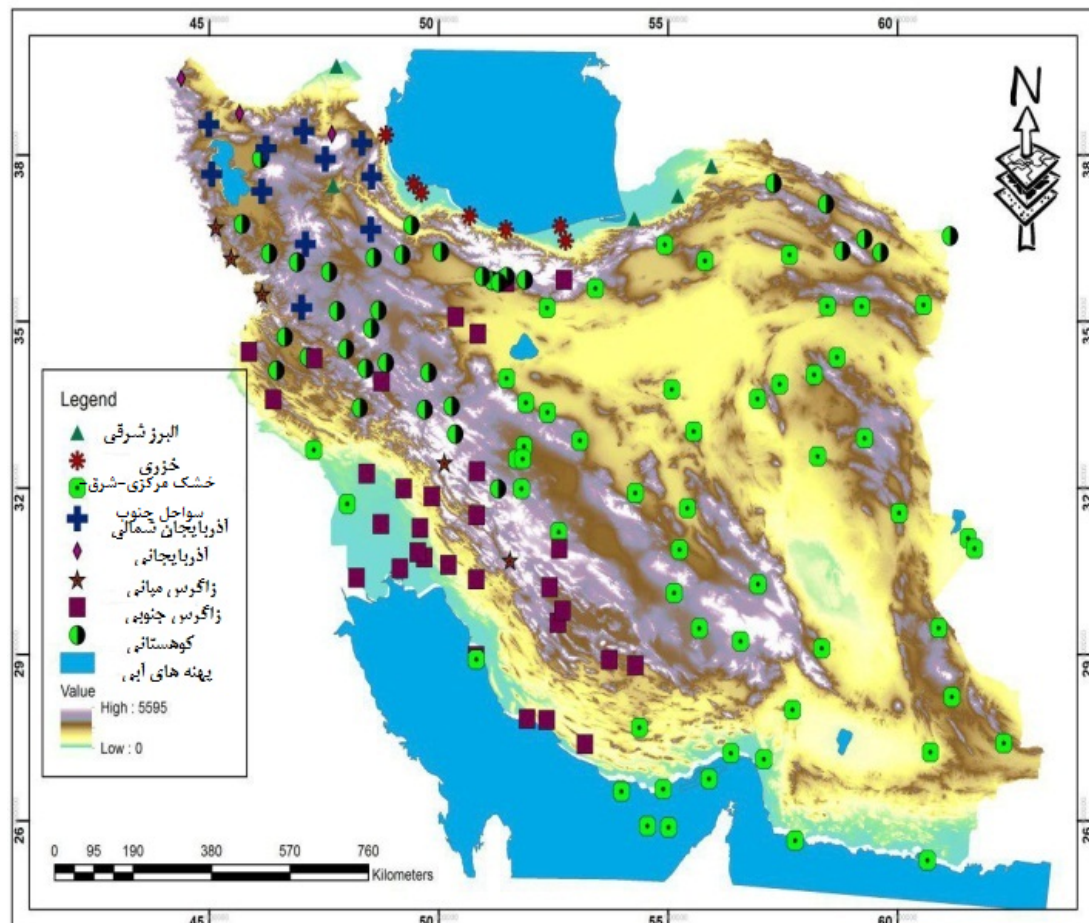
45 50 55 60

38 35 32 29 26

38 35 32 29 26

N

Legend

البرز شرقی

خزری

خشک مرکزی-شرق

سواحل جنوب
آذربایجان شمالی

آذربایجانی

زاگرس میانی

زاگرس جنوبی

کوهستانی

پهنه های آبی

Value

High : 5595

Low : 0

0 95 190 380 570 760
Kilometers

45 50 55 60